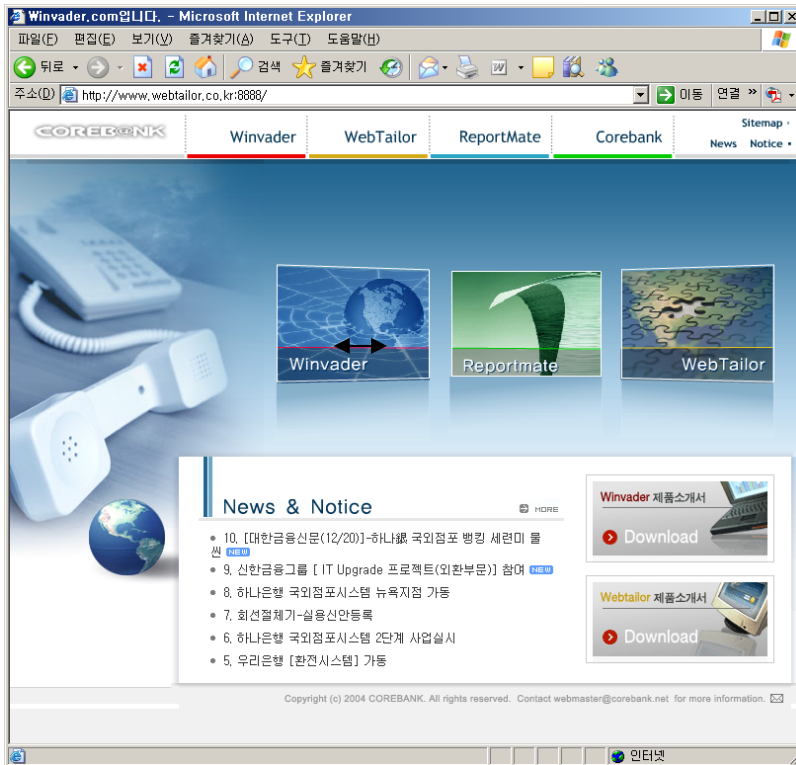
Winvader.com입니다. - Microsoft Internet Explorer

파일(F) 편집(E) 보기(V) 즐겨찾기(A) 도구(T) 도움말(H)

뒤로 검색 즐겨찾기

주소(D) http://www.webtailor.co.kr:8888/ 이동 연결 »

COREBANK

Winvader WebTailor ReportMate Corebank

Sitemap
News Notice

Winvader Reportmate WebTailor

News & Notice MORE

• 10. [대한금융신문(12/20)]-하나銀 국외점포 뱅킹 세련미 물씬 NEW
• 9. 신한금융그룹 [ IT Upgrade 프로젝트(외환부문)] 참여 NEW
• 8. 하나은행 국외점포시스템 뉴욕지점 가동
• 7. 회선절체기-실용신안등록
• 6. 하나은행 국외점포시스템 2단계 사업실시
• 5. 우리은행 [환전시스템] 가동

Winvader 제품소개서
Download

Webtailor 제품소개서
Download

Copyright (c) 2004 COREBANK. All rights reserved. Contact webmaster@corebank.net for more information.

인터넷